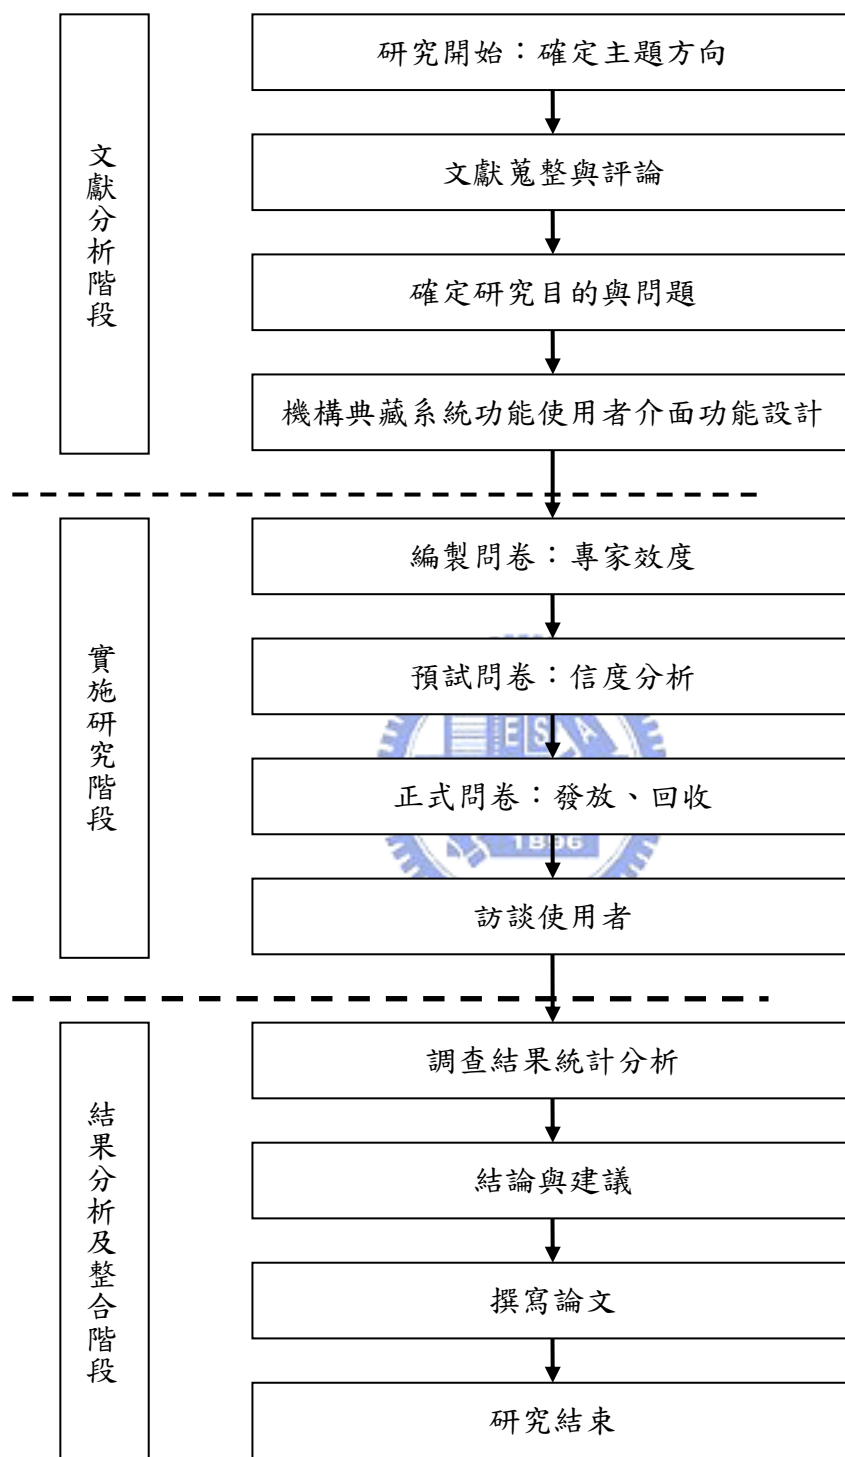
文獻分析階段

研究開始：確定主題方向

文獻蒐整與評論

確定研究目的與問題

機構典藏系統功能使用者介面功能設計

實施研究階段

編製問卷：專家效度

預試問卷：信度分析

正式問卷：發放、回收

訪談使用者

結果分析及整合階段

調查結果統計分析

結論與建議

撰寫論文

研究結束